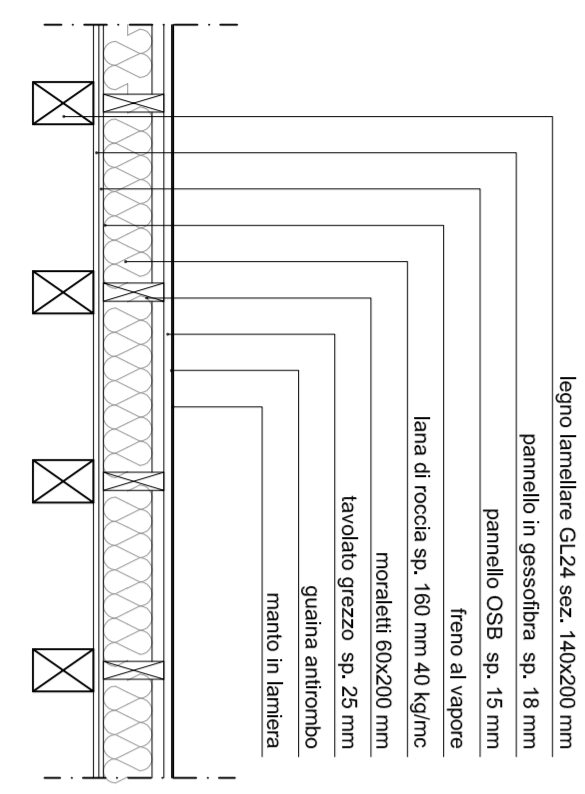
legno lamellare GL24 sez. 140x200 mm
pannello in gessofibra sp. 18 mm
pannello OSB sp. 15 mm
freno al vapore
lana di roccia sp. 160 mm 40 kg/mc
moraletti 60x200 mm
tavolato grezzo sp. 25 mm
guaina antirombo
manto in lamiera